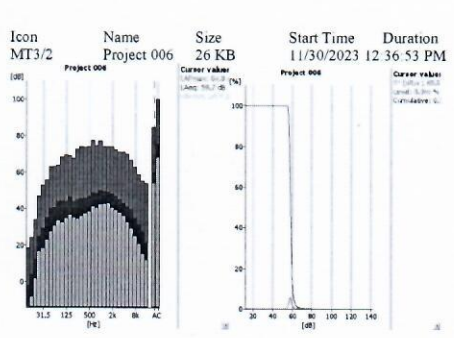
| Icon | Name | Size | Start Time | Duration |
|---|---|---|---|---|
| MT3/2 | Project 006 | 26 KB | 11/30/2023 12:36:53 PM | |

Project 006

[dB]

100

80

60

40

20

0

31.5 125 500 2k 8k AC

[Hz]

Cursor value:
LAFmax: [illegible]
LAeq: 56.7 dB

Project 006

[%]

100

80

60

40

20

0

20 40 60 80 100 120 140

[dB]

Cursor value:
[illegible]
Level: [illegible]
Cumulative: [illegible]